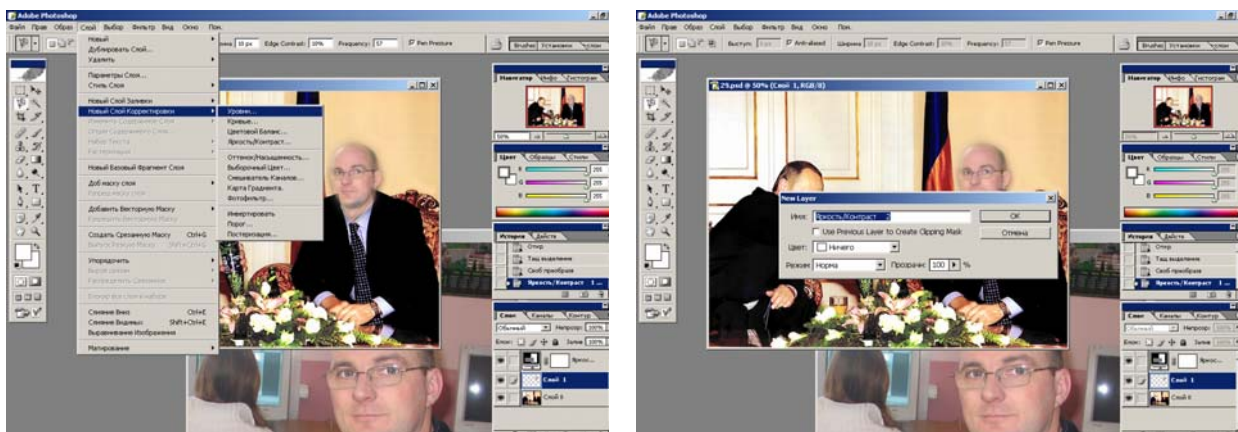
Adobe Photoshop
Файл Прав Образ Слой Выбор Фильтр Вид Окно Пом.
Новый
Дублировать Слой...
Удалить
Параметры Слоя...
Стиль Слоя
Новый Слой Заливки
Новый Слой Корректировки
Уровни...
Кривые...
Цветовой Баланс...
Яркость/Контраст...
Оттенок/Насыщенность...
Выборочный Цвет...
Смешиватель Каналов...
Карта Градиента...
Фотофильтр...
Инвертировать
Порог...
Постеризация...
Новый Базовый Фрагмент Слоя
Доб маску слоя
Добавить Векторную Маску
Создать Срезанную Маску Ctrl+G
Упорядочить
Слияние Вниз Ctrl+E
Слияние Видимых Shift+Ctrl+E
Выравнивание Изображения
Матирование
Edge Contrast: 10% Frequency: 57 Pen Pressure
Brushes Установки Слои
Навигатор Инфо Гистограм
Цвет Образцы Стили
255
255
255
История Действ
Открыт
Тащ выделение
Своб преобразов
Яркость/Контраст 1...
Слои Каналы Контур
Обычный Непрозр: 100%
Блок: Залив 100%
Яркос...
Слой 1
Слой 0

Adobe Photoshop
Файл Прав Образ Слой Выбор Фильтр Вид Окно Пом.
Выступ: Anti-aliased Ширина Edge Contrast: Frequency: Pen Pressure
Brushes Установки Слои
29.psd @ 50% (Слой 1, RGB/8)
New Layer
Имя: Яркость/Контраст 1
OK
Use Previous Layer to Create Clipping Mask
Отмена
Цвет: Ничего
Режим: Норма Прозрачн: 100 %
Навигатор Инфо Гистограм
Цвет Образцы Стили
255
255
255
История Действ
Открыт
Тащ выделение
Своб преобразов
Яркость/Контраст 1...
Слои Каналы Контур
Обычный Непрозр: 100%
Блок: Залив 100%
Яркос...
Слой 1
Слой 0